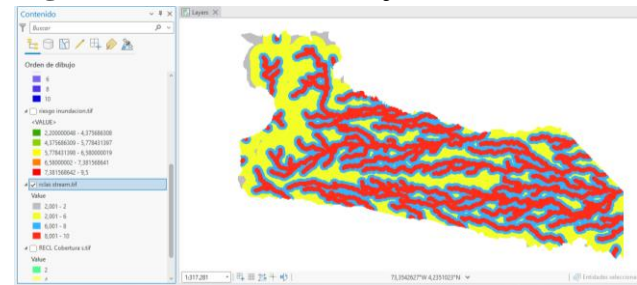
Contenido
Buscar
Orden de dibujo
6
8
10
riesgo inundacion.tif
<VALUE>
2,200000048 - 4,375686308
4,375686308 - 5,778431387
5,778431398 - 6,580000019
6,58000002 - 7,381568641
7,381568642 - 9,5
reclas stream.tif
Value
2,001 - 2
2,001 - 6
6,001 - 8
8,001 - 10
RECL Cobertura s.tif
Value
2
4
Layers
1:317.281
73,3542627°W 4,2351023°N
Entidades seleccionadas